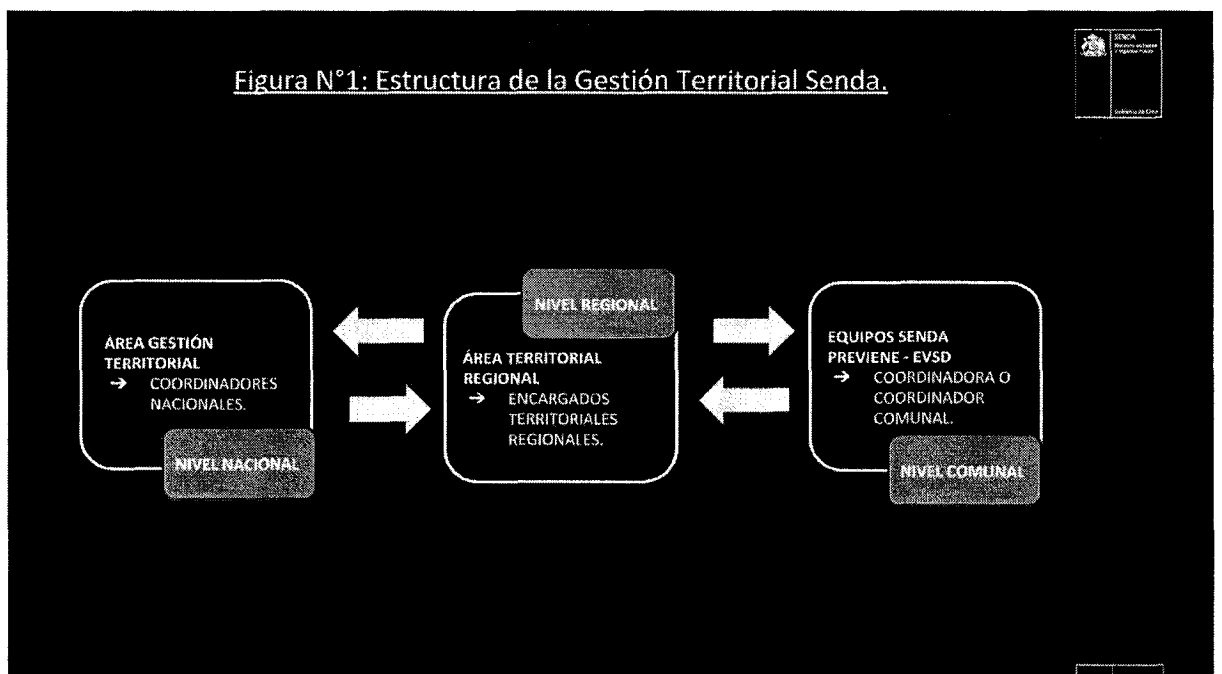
Figura N°1: Estructura de la Gestión Territorial Senda.

SENDA
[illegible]
Gobierno de Chile

ÁREA GESTIÓN TERRITORIAL
→ COORDINADORES NACIONALES.

NIVEL NACIONAL

NIVEL REGIONAL

ÁREA TERRITORIAL REGIONAL
→ ENCARGADOS TERRITORIALES REGIONALES.

EQUIPOS SENDA PREVIENE - EVSD
→ COORDINADORA O COORDINADOR COMUNAL.

NIVEL COMUNAL